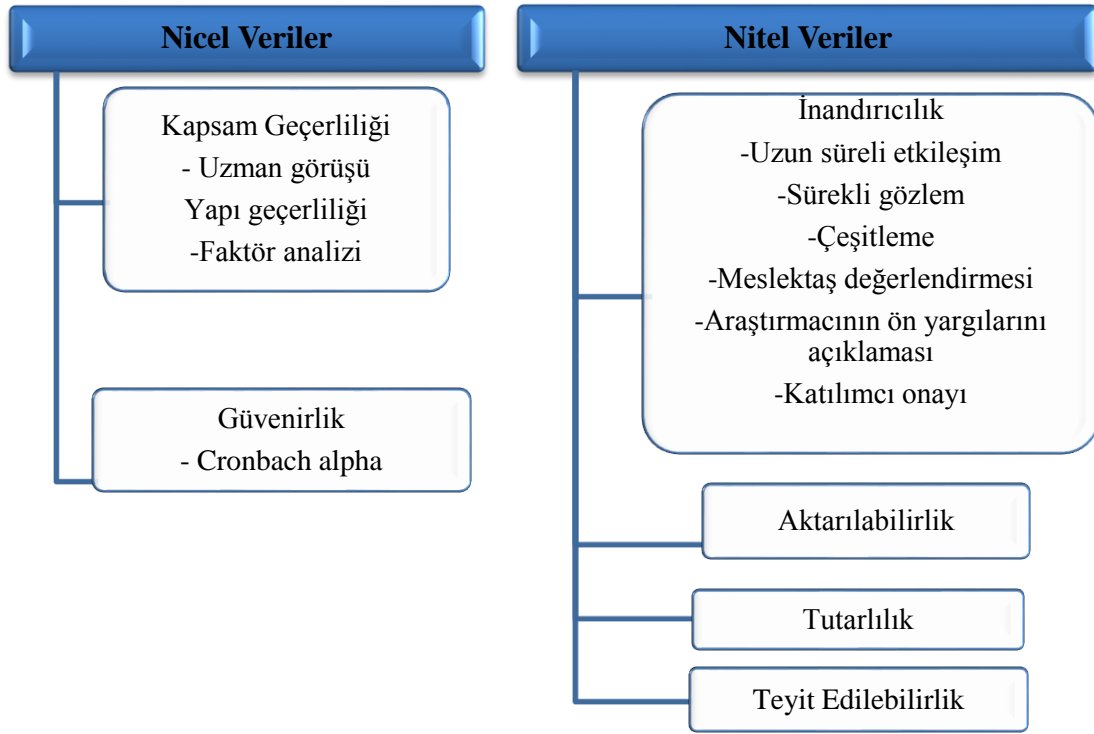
Nicel Veriler

Kapsam Geçerliliği
- Uzman görüşü
Yapı geçerliliği
-Faktör analizi

Güvenirlik
- Cronbach alpha

Nitel Veriler

İnandırıcılık
-Uzun süreli etkileşim
-Sürekli gözlem
-Çeşitleme
-Meslektaş değerlendirmesi
-Araştırmacının ön yargılarını açıklaması
-Katılımcı onayı

Aktarılabilirlik

Tutarlılık

Teyit Edilebilirlik